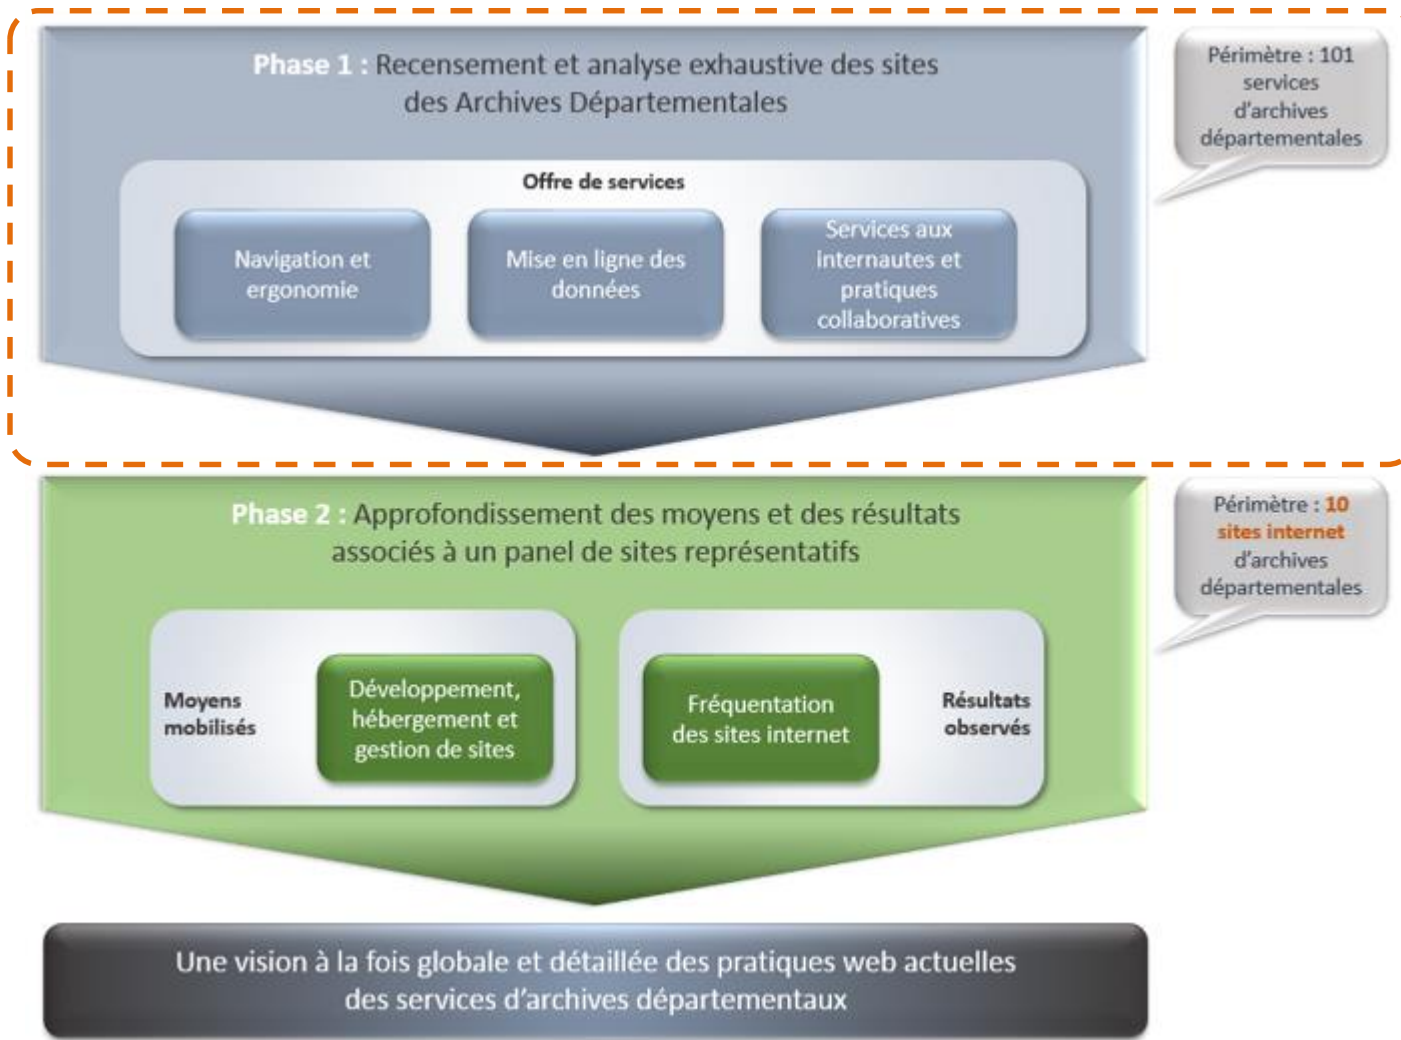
Phase 1 : Recensement et analyse exhaustive des sites des Archives Départementales

Périmètre : 101 services d'archives départementales

Offre de services

Navigation et ergonomie

Mise en ligne des données

Services aux internautes et pratiques collaboratives

Phase 2 : Approfondissement des moyens et des résultats associés à un panel de sites représentatifs

Périmètre : 10 sites internet d'archives départementales

Moyens mobilisés

Développement, hébergement et gestion de sites

Fréquentation des sites internet

Résultats observés

Une vision à la fois globale et détaillée des pratiques web actuelles des services d'archives départementaux